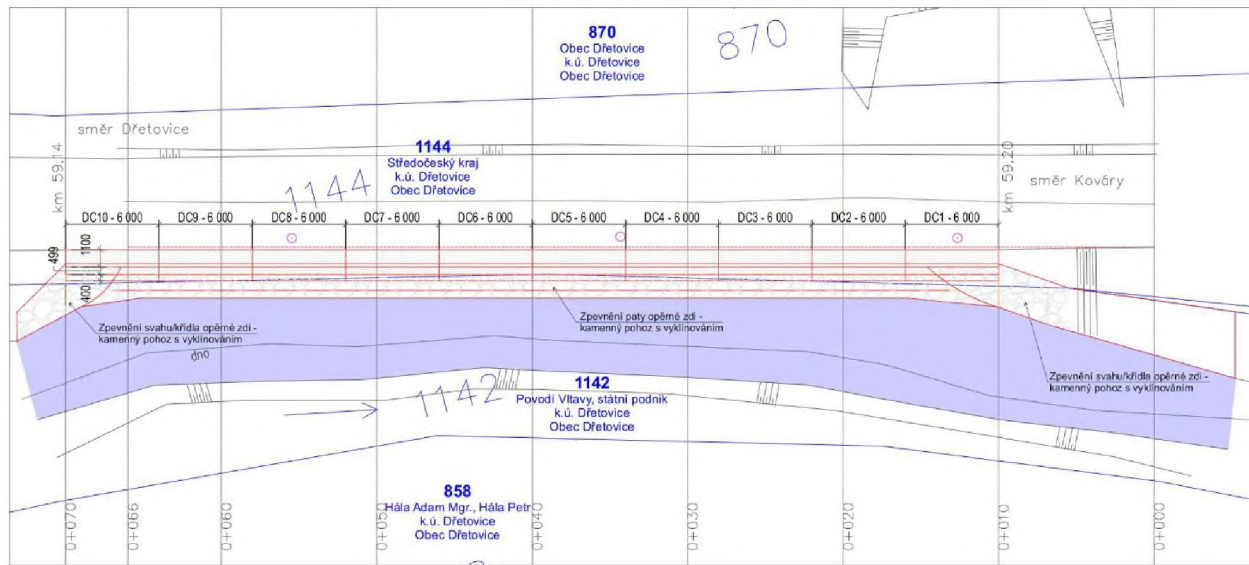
870
Obec Dřetovice
k.ú. Dřetovice
Obec Dřetovice

870

směr Dřetovice

km 59,14

1144
Středočeský kraj
k.ú. Dřetovice
Obec Dřetovice

1144

km 59,20

směr Kováry

DC10 - 6 000
DC9 - 6 000
DC8 - 6 000
DC7 - 6 000
DC6 - 6 000
DC5 - 6 000
DC4 - 6 000
DC3 - 6 000
DC2 - 6 000
DC1 - 6 000

499
1100
400

Zpevnění svahu/křídla opěrné zdi - kamenný pohoz s vyklínováním

dno

Zpevnění paty opěrné zdi - kamenný pohoz s vyklínováním

Zpevnění svahu/křídla opěrné zdi - kamenný pohoz s vyklínováním

1142

1142
Povodí Vltavy, státní podnik
k.ú. Dřetovice
Obec Dřetovice

858
Hála Adam Mgr., Hála Petr
k.ú. Dřetovice
Obec Dřetovice

0+070
0+065
0+060
0+050
0+040
0+030
0+020
0+010
0+000